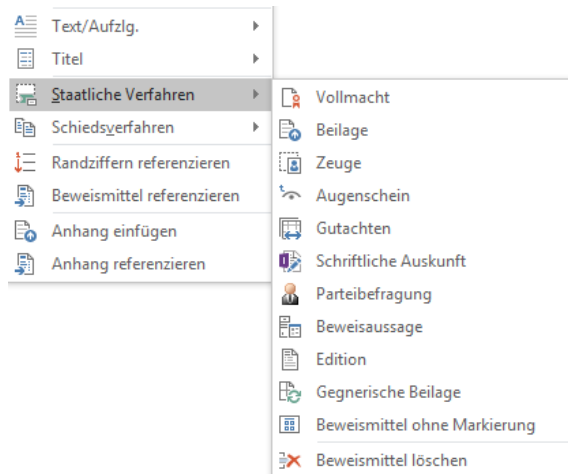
Text/Aufzlg.
Titel
Staatliche Verfahren
Schiedsverfahren
Randziffern referenzieren
Beweismittel referenzieren
Anhang einfügen
Anhang referenzieren

Vollmacht
Beilage
Zeuge
Augenschein
Gutachten
Schriftliche Auskunft
Parteibefragung
Beweisaussage
Edition
Gegnerische Beilage
Beweismittel ohne Markierung
Beweismittel löschen